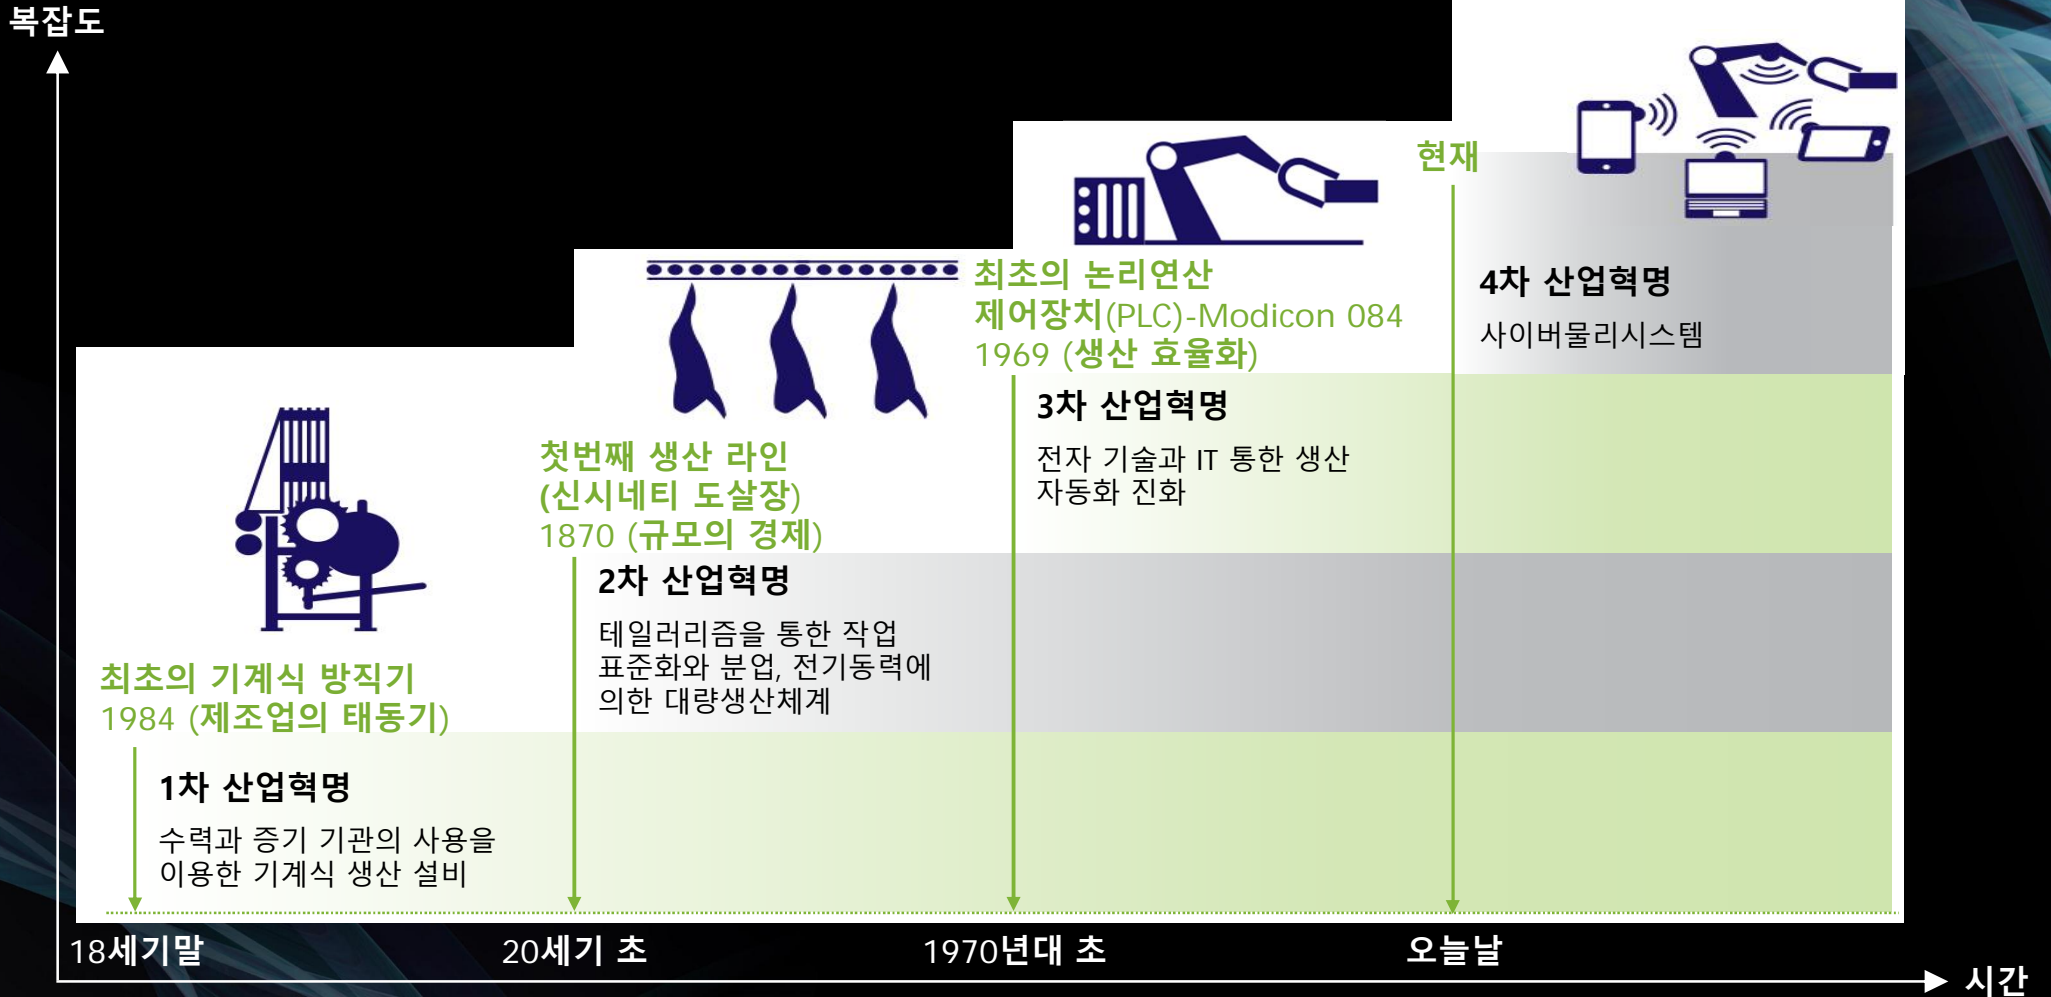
복잡도

현재

4차 산업혁명
사이버물리시스템

최초의 논리연산 제어장치(PLC)-Modicon 084
1969 (생산 효율화)

3차 산업혁명
전자 기술과 IT 통한 생산 자동화 진화

첫번째 생산 라인 (신시네티 도살장)
1870 (규모의 경제)

2차 산업혁명
테일러리즘을 통한 작업 표준화와 분업, 전기동력에 의한 대량생산체계

최초의 기계식 방직기
1984 (제조업의 태동기)

1차 산업혁명
수력과 증기 기관의 사용을 이용한 기계식 생산 설비

18세기말
20세기 초
1970년대 초
오늘날
시간